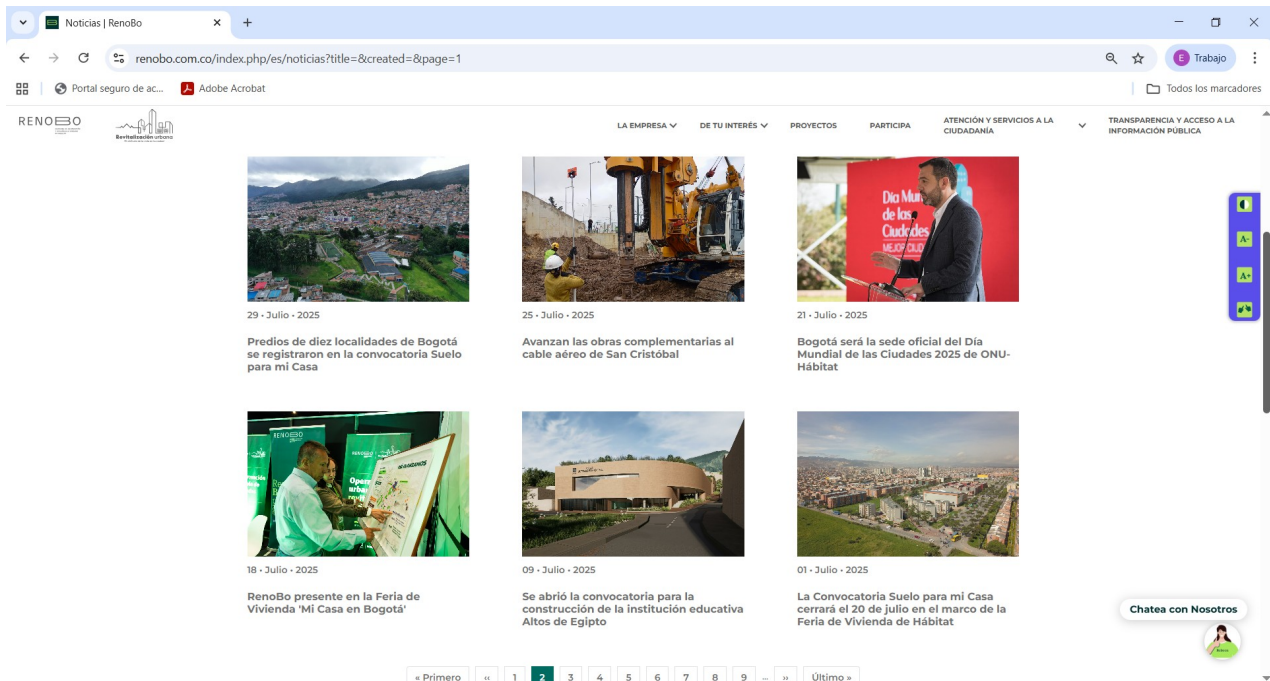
Noticias | RenoBo

renobo.com.co/index.php/es/noticias?title=&created=&page=1

Trabajo

Portal seguro de ac...   Adobe Acrobat

Todos los marcadores

RENOBO

Revitalización urbana

LA EMPRESA   DE TU INTERÉS   PROYECTOS   PARTICIPA   ATENCIÓN Y SERVICIOS A LA CIUDADANÍA   TRANSPARENCIA Y ACCESO A LA INFORMACIÓN PÚBLICA

29 • Julio • 2025

Predios de diez localidades de Bogotá se registraron en la convocatoria Suelo para mi Casa

25 • Julio • 2025

Avanzan las obras complementarias al cable aéreo de San Cristóbal

Día Mundial de las Ciudades

21 • Julio • 2025

Bogotá será la sede oficial del Día Mundial de las Ciudades 2025 de ONU-Hábitat

18 • Julio • 2025

RenoBo presente en la Feria de Vivienda 'Mi Casa en Bogotá'

09 • Julio • 2025

Se abrió la convocatoria para la construcción de la institución educativa Altos de Egipto

01 • Julio • 2025

La Convocatoria Suelo para mi Casa cerrará el 20 de julio en el marco de la Feria de Vivienda de Hábitat

A-   A+

Chatea con Nosotros

« Primero   ‹‹   1   2   3   4   5   6   7   8   9   ...   ››   Último »